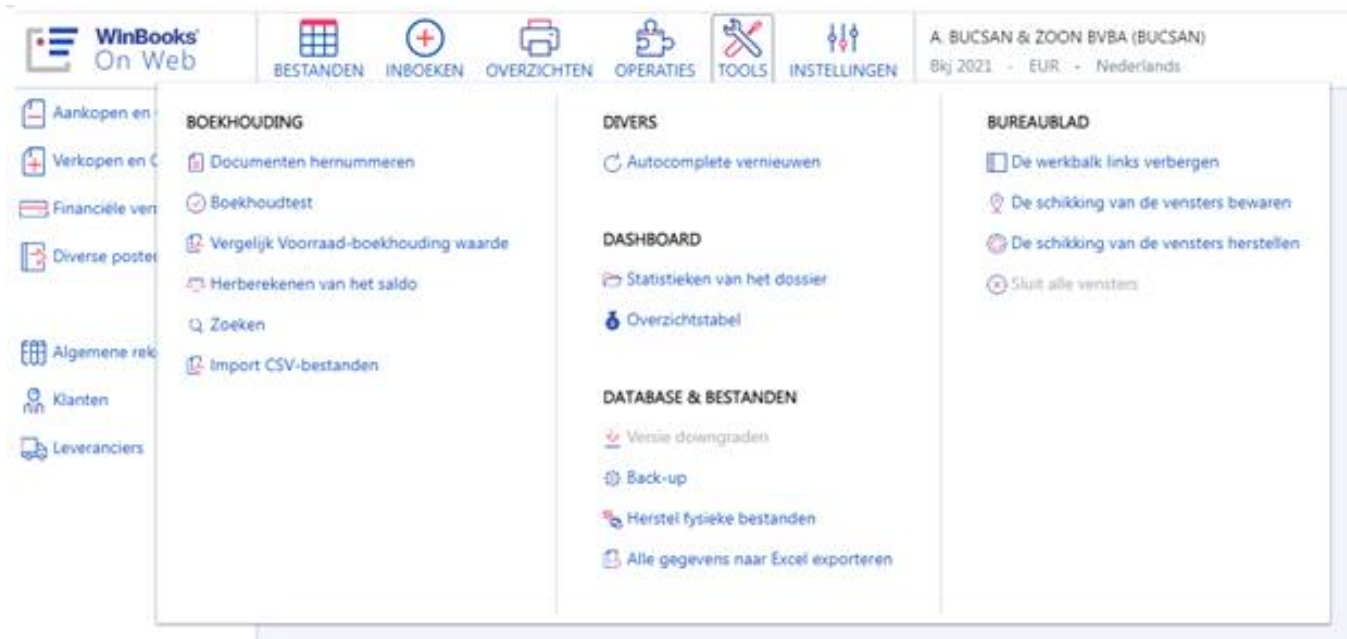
WinBooks On Web

BESTANDEN INBOEKEN OVERZICHTEN OPERATIES TOOLS INSTELLINGEN

A. BUCSAN & ZOON BVBA (BUCSAN)
Bkj 2021 - EUR - Nederlands

Aankopen en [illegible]
Verkopen en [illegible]
Financiële ver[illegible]
Diverse poste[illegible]

Algemene rek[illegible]
Klanten
Leveranciers

BOEKHOUDING
Documenten hernummeren
Boekhoudtest
Vergelijk Voorraad-boekhouding waarde
Herberekenen van het saldo
Zoeken
Import CSV-bestanden

DIVERS
Autocomplete vernieuwen

DASHBOARD
Statistieken van het dossier
Overzichtstabel

DATABASE & BESTANDEN
Versie downgraden
Back-up
Herstel fysieke bestanden
Alle gegevens naar Excel exporteren

BUREAUBLAD
De werkbalk links verbergen
De schikking van de vensters bewaren
De schikking van de vensters herstellen
Sluit alle vensters